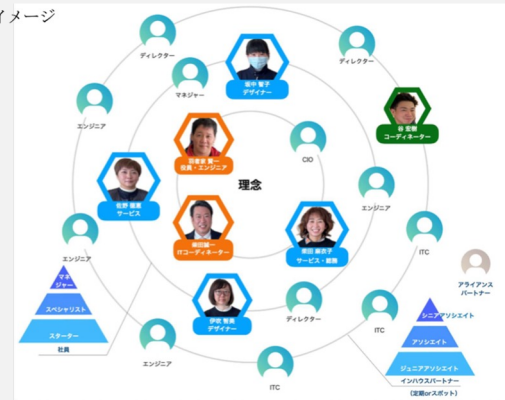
イメージ

ディレクター

田中 聡子
デザイナー

ディレクター

マネジャー

谷 宏樹
コーディネーター

エンジニア

羽倉雄 貴一
役員・エンジニア

CIO

理念

佐野 雅美
サービス

エンジニア

細田 誠一
ITコーディネーター

奥田 麻衣子
サービス・総務

エンジニア

ITC

マネジャー

スペシャリスト

スターター

社員

伊佐 雅美
デザイナー

アライアンスパートナー

ディレクター

シニアアソシエイト

ITC

アソシエイト

エンジニア

ジュニアアソシエイト

インハウスパートナー

ITC

(定期orスポット)